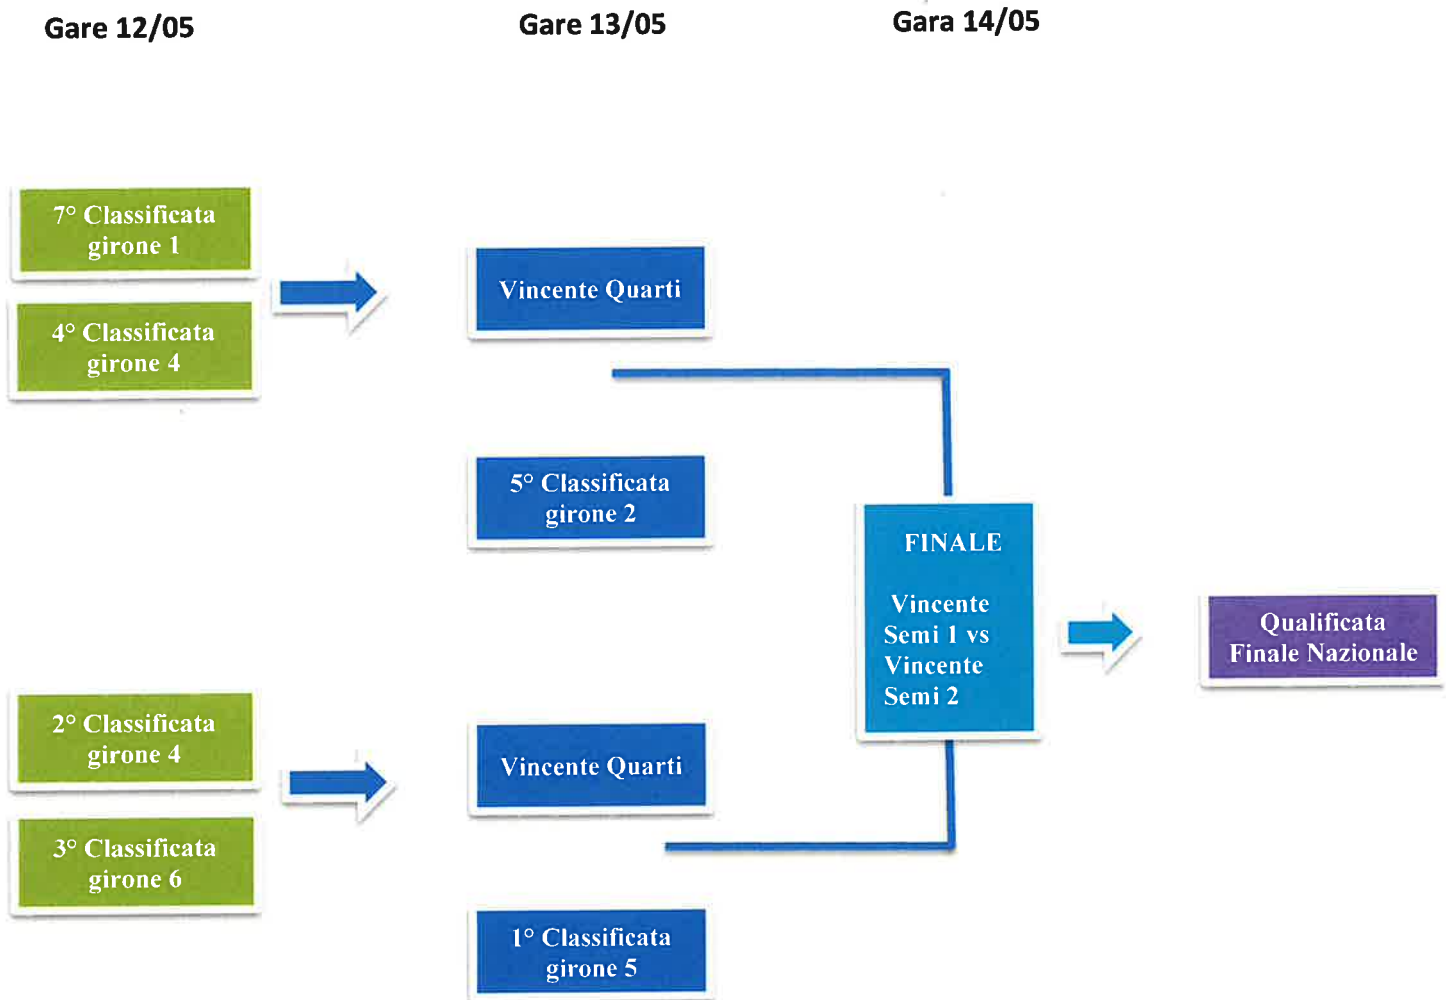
Gare 12/05

Gare 13/05

Gara 14/05

7° Classificata girone 1

4° Classificata girone 4

Vincente Quarti

5° Classificata girone 2

FINALE

Vincente Semi 1 vs Vincente Semi 2

Qualificata Finale Nazionale

2° Classificata girone 4

3° Classificata girone 6

Vincente Quarti

1° Classificata girone 5